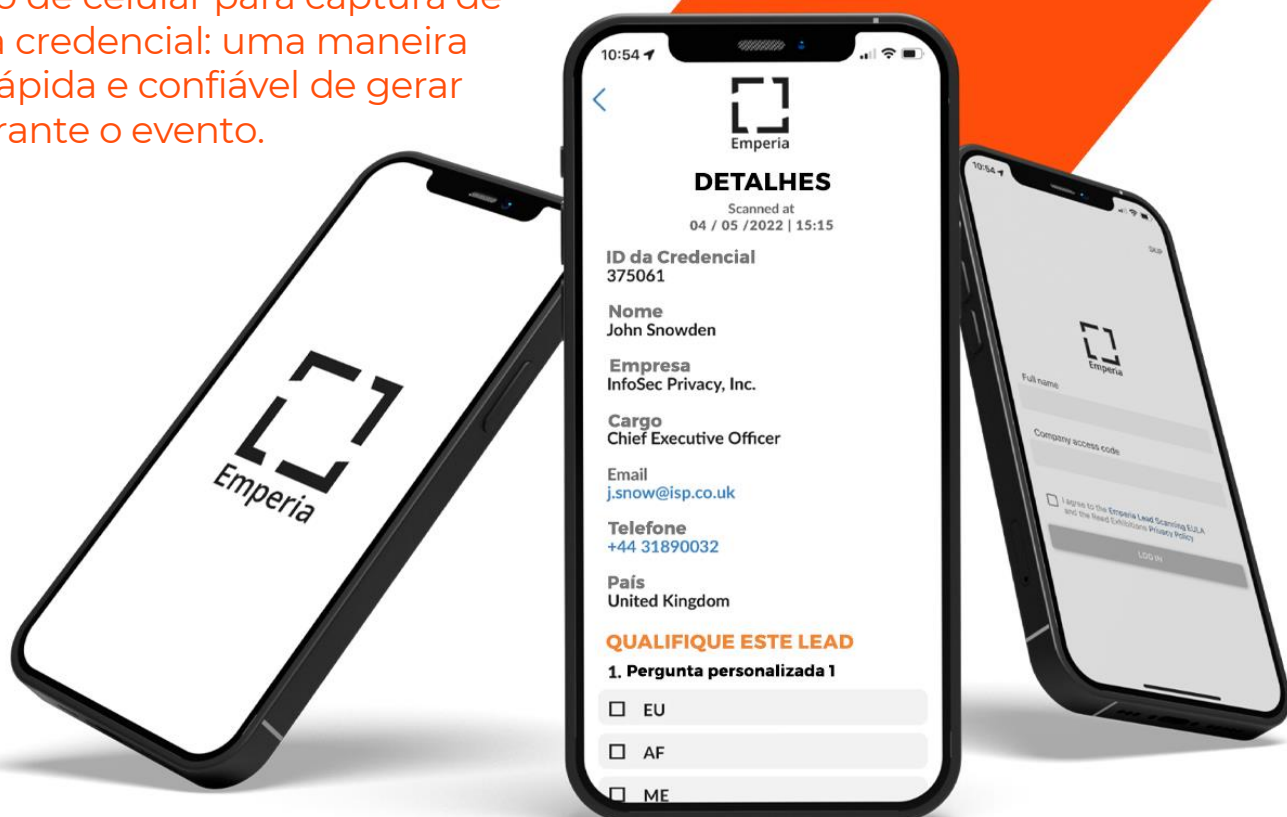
o de celular para captura de
a credencial: uma maneira
ápida e confiável de gerar
rante o evento.

Emperia

10:54

Emperia

DETALHES

Scanned at
04 / 05 /2022 | 15:15

ID da Credencial
375061

Nome
John Snowden

Empresa
InfoSec Privacy, Inc.

Cargo
Chief Executive Officer

Email
j.snow@isp.co.uk

Telefone
+44 31890032

País
United Kingdom

QUALIFIQUE ESTE LEAD

1. Pergunta personalizada 1

☐ EU

☐ AF

☐ ME

10:54

SKIP

Emperia

Full name

Company access code

I agree to the Emperia Lead Scanning EULA and the Reed Exhibitions Privacy Policy

LOG IN